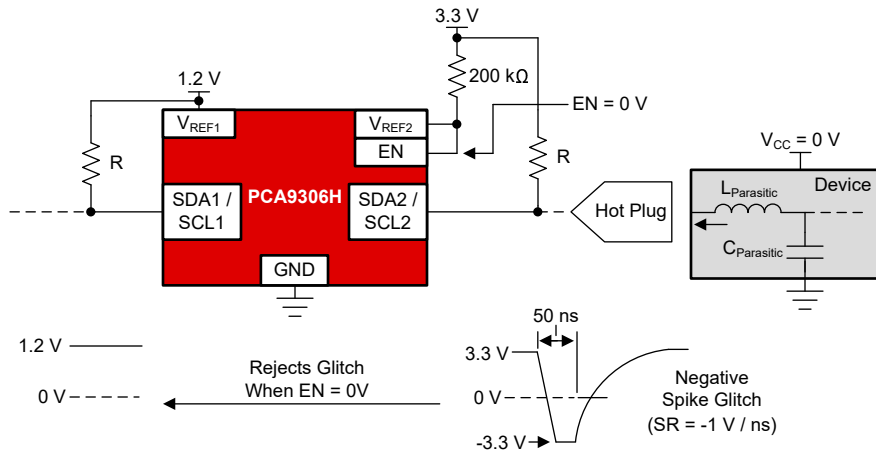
3.3 V

1.2 V

200 kΩ

EN = 0 V

$V_{REF1}$

$V_{REF2}$

EN

R

R

$V_{CC}$ = 0 V

SDA1 / SCL1

PCA9306H

SDA2 / SCL2

Hot Plug

$L_{Parasitic}$

Device

$C_{Parasitic}$

GND

50 ns

1.2 V

3.3 V

Rejects Glitch When EN = 0V

0 V

0 V

Negative Spike Glitch (SR = -1 V / ns)

-3.3 V